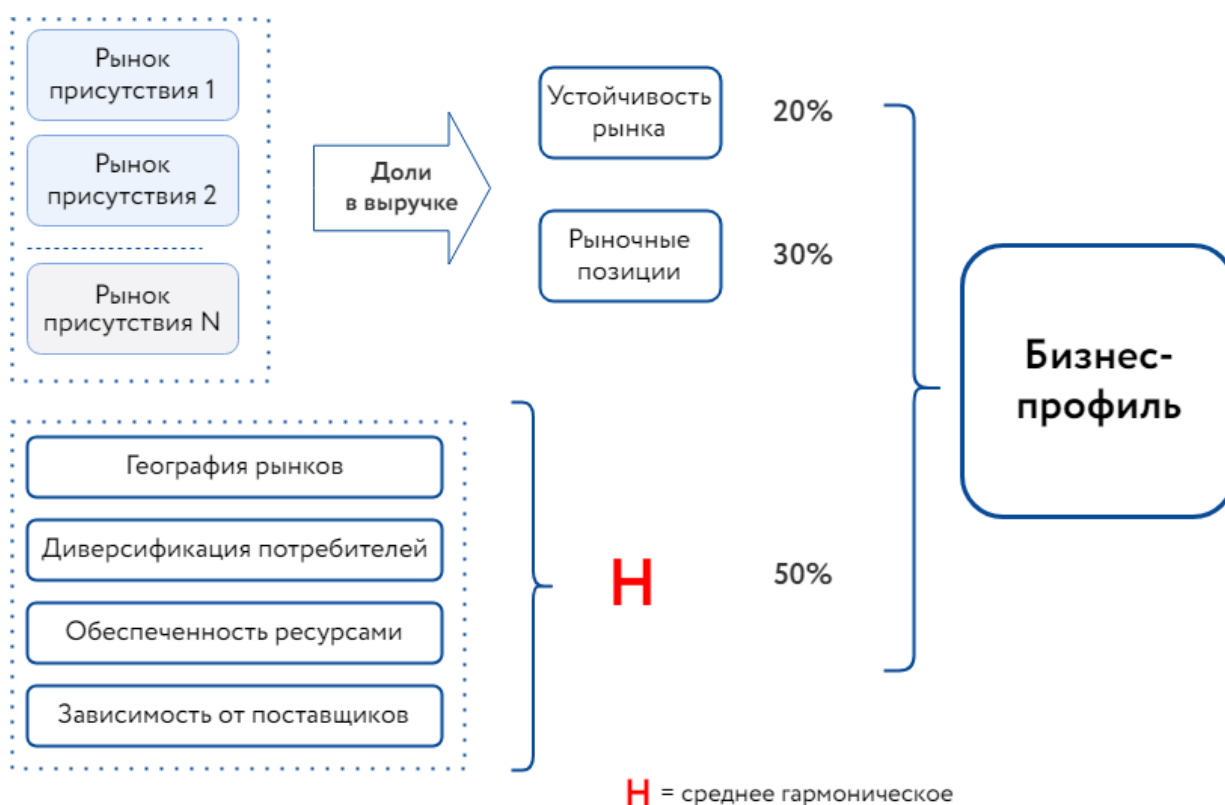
Рынок присутствия 1

Рынок присутствия 2

Рынок присутствия N

Доли в выручке

Устойчивость рынка

20%

Рыночные позиции

30%

Бизнес-профиль

География рынков

Диверсификация потребителей

Обеспеченность ресурсами

Зависимость от поставщиков

H

50%

H = среднее гармоническое